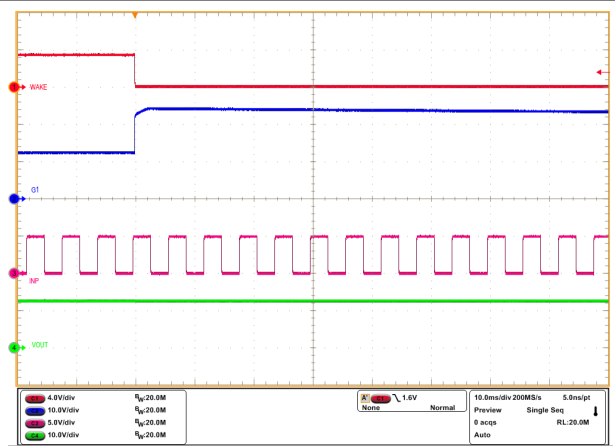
1 WAKE
2 G1
3 INP
4 VOUT

C1 4.0V/div B_W:20.0M
C2 10.0V/div B_W:20.0M
C3 5.0V/div B_W:20.0M
C4 10.0V/div B_W:20.0M

A C1 1.6V
None Normal

10.0ms/div 200MS/s 5.0ns/pt
Preview Single Seq
0 acqs RL:20.0M
Auto